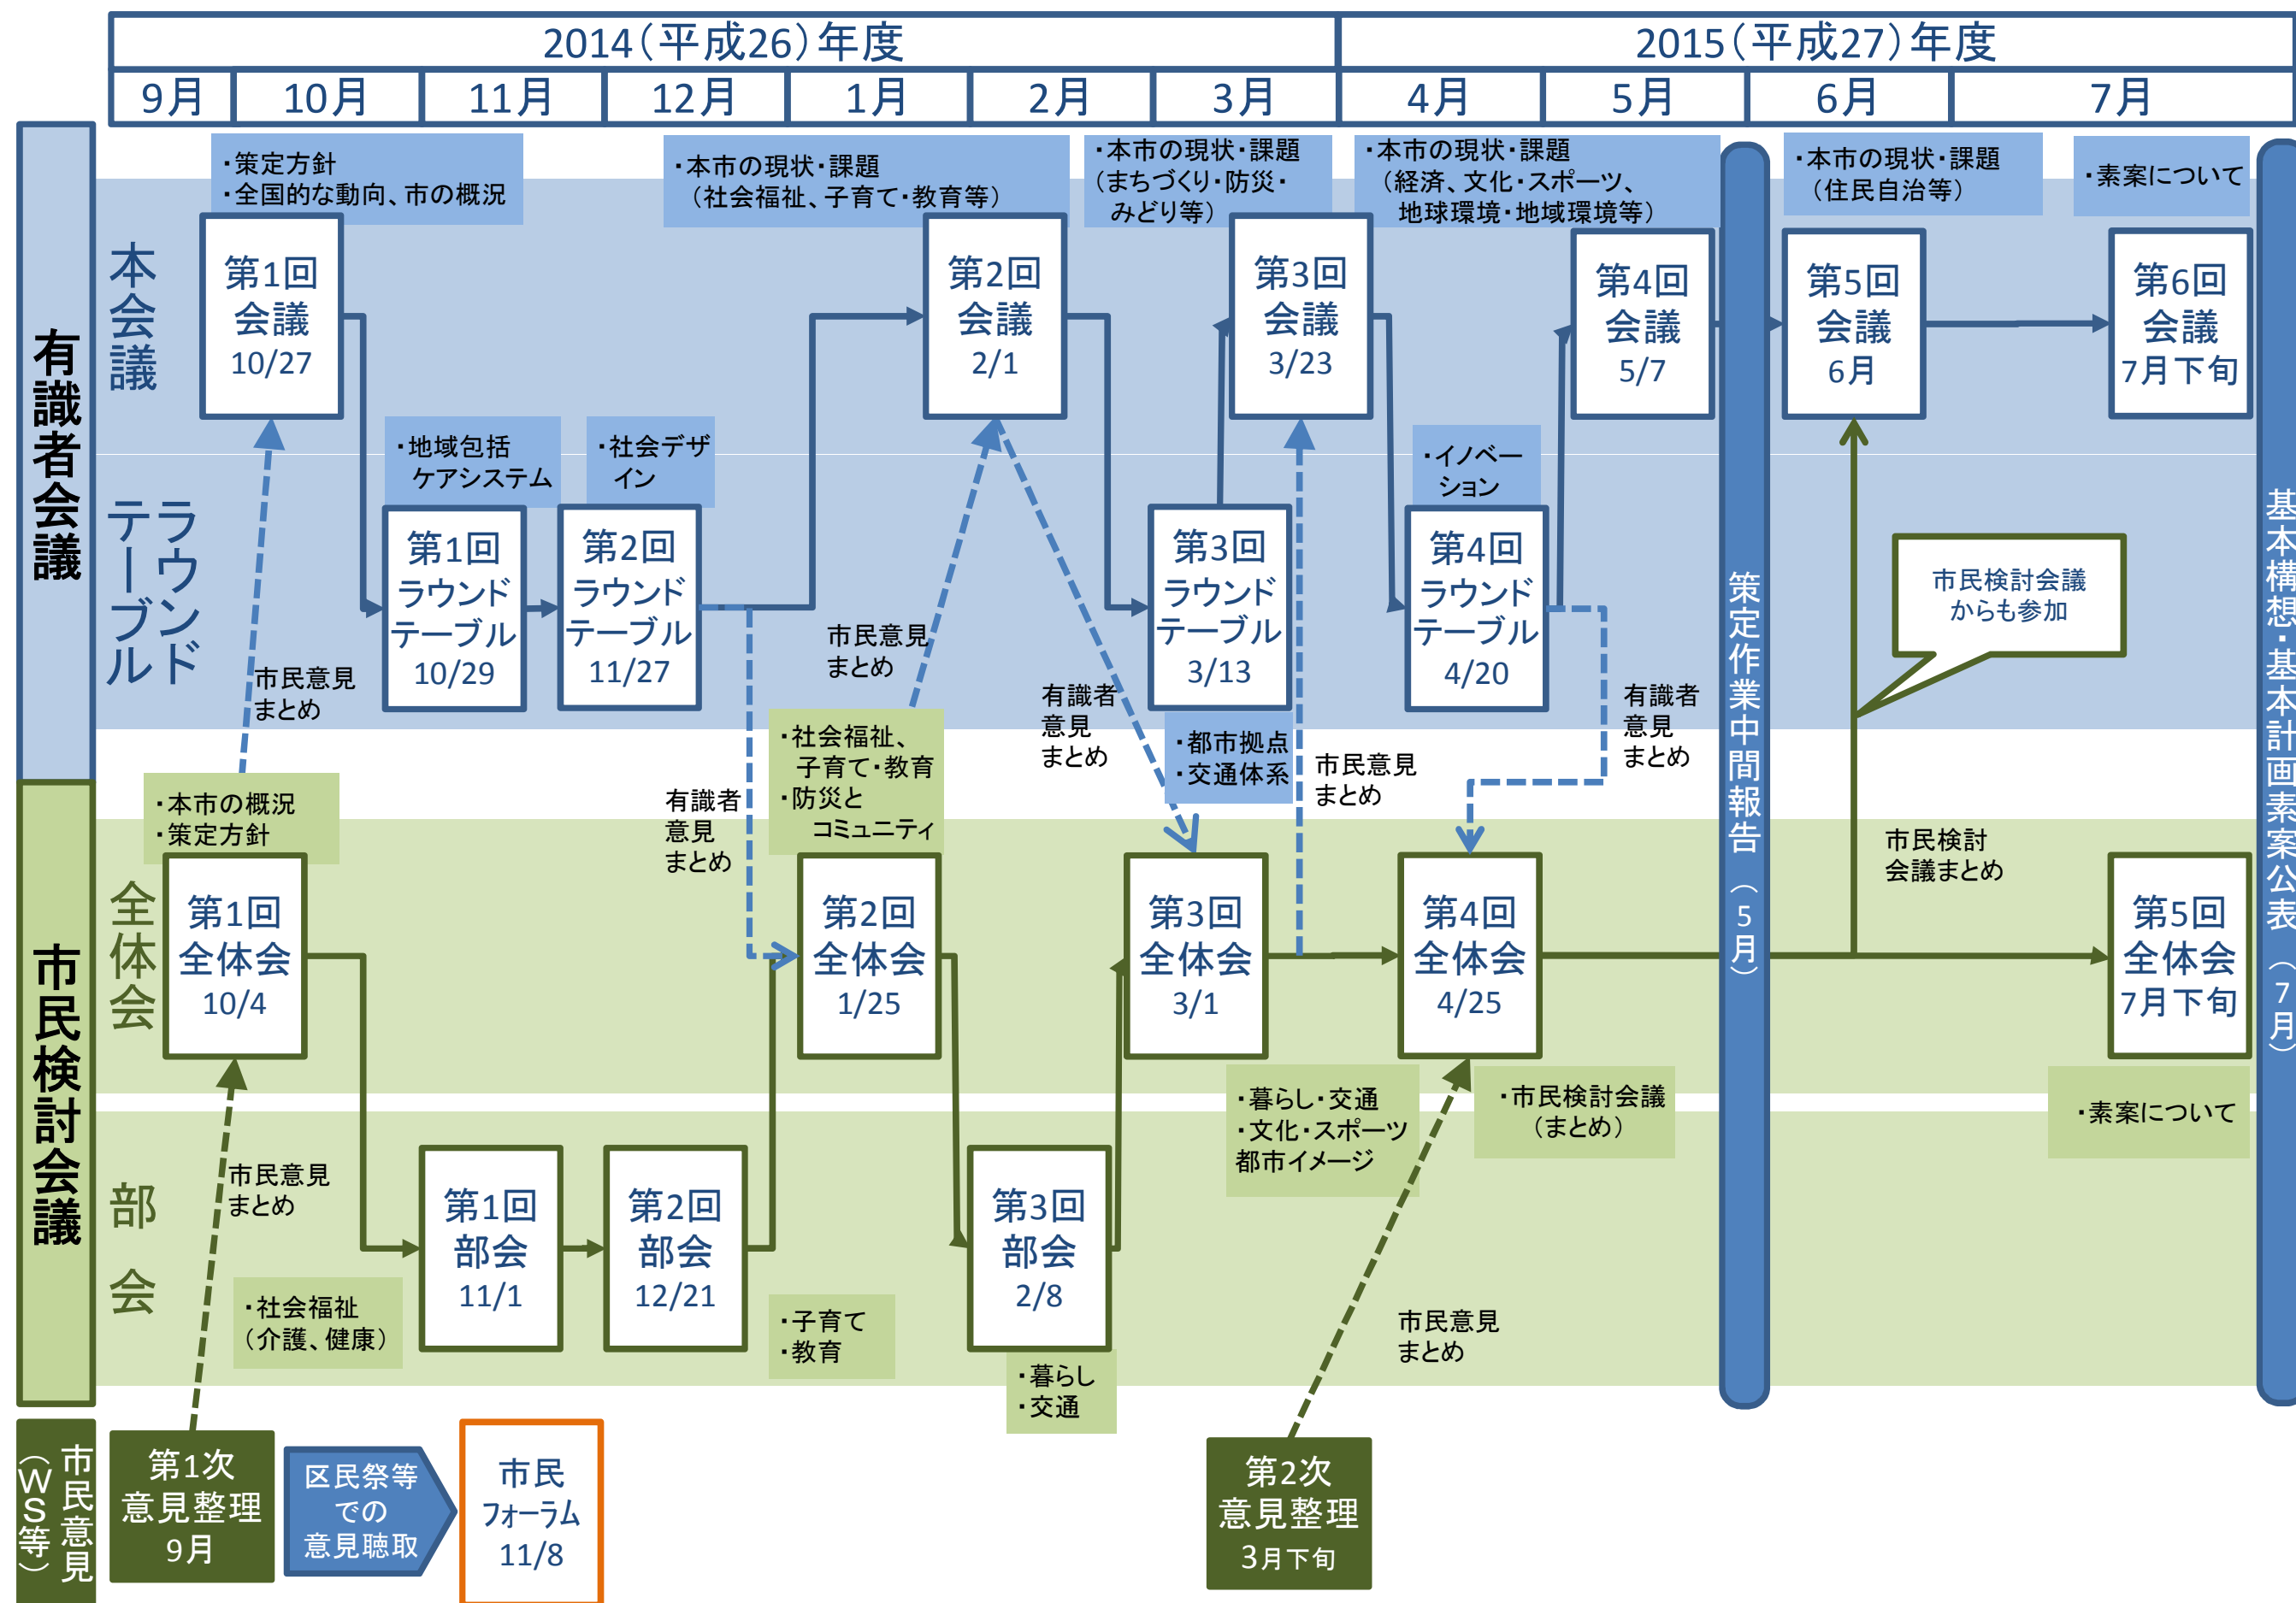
2014（平成26）年度

2015（平成27）年度

| 9月 | 10月 | 11月 | 12月 | 1月 | 2月 | 3月 | 4月 | 5月 | 6月 | 7月 |
|---|---|---|---|---|---|---|---|---|---|---|

有識者会議

本会議

・策定方針
・全国的な動向、市の概況

第1回 会議 10/27

・本市の現状・課題（社会福祉、子育て・教育等）

第2回 会議 2/1

・本市の現状・課題（まちづくり・防災・みどり等）

第3回 会議 3/23

・本市の現状・課題（経済、文化・スポーツ、地球環境・地域環境等）

第4回 会議 5/7

・本市の現状・課題（住民自治等）

第5回 会議 6月

・素案について

第6回 会議 7月下旬

ラウンドテーブル

・地域包括ケアシステム

第1回 ラウンドテーブル 10/29

・社会デザイン

第2回 ラウンドテーブル 11/27

第3回 ラウンドテーブル 3/13

・イノベーション

第4回 ラウンドテーブル 4/20

市民意見まとめ

市民意見まとめ

有識者意見まとめ

有識者意見まとめ

市民意見まとめ

有識者意見まとめ

市民検討会議からも参加

策定作業中間報告（5月）

基本構想・基本計画素案公表（7月）

市民検討会議

全体会

・本市の概況
・策定方針

第1回 全体会 10/4

・社会福祉、子育て・教育
・防災とコミュニティ

第2回 全体会 1/25

・都市拠点
・交通体系

第3回 全体会 3/1

第4回 全体会 4/25

市民検討会議まとめ

第5回 全体会 7月下旬

部会

市民意見まとめ

第1回 部会 11/1

・社会福祉（介護、健康）

第2回 部会 12/21

・子育て
・教育

第3回 部会 2/8

・暮らし
・交通

・暮らし・交通
・文化・スポーツ
都市イメージ

・市民検討会議（まとめ）

・素案について

市民意見まとめ

市民意見（WS等）

第1次 意見整理 9月

区民祭等での意見聴取

市民フォーラム 11/8

第2次 意見整理 3月下旬